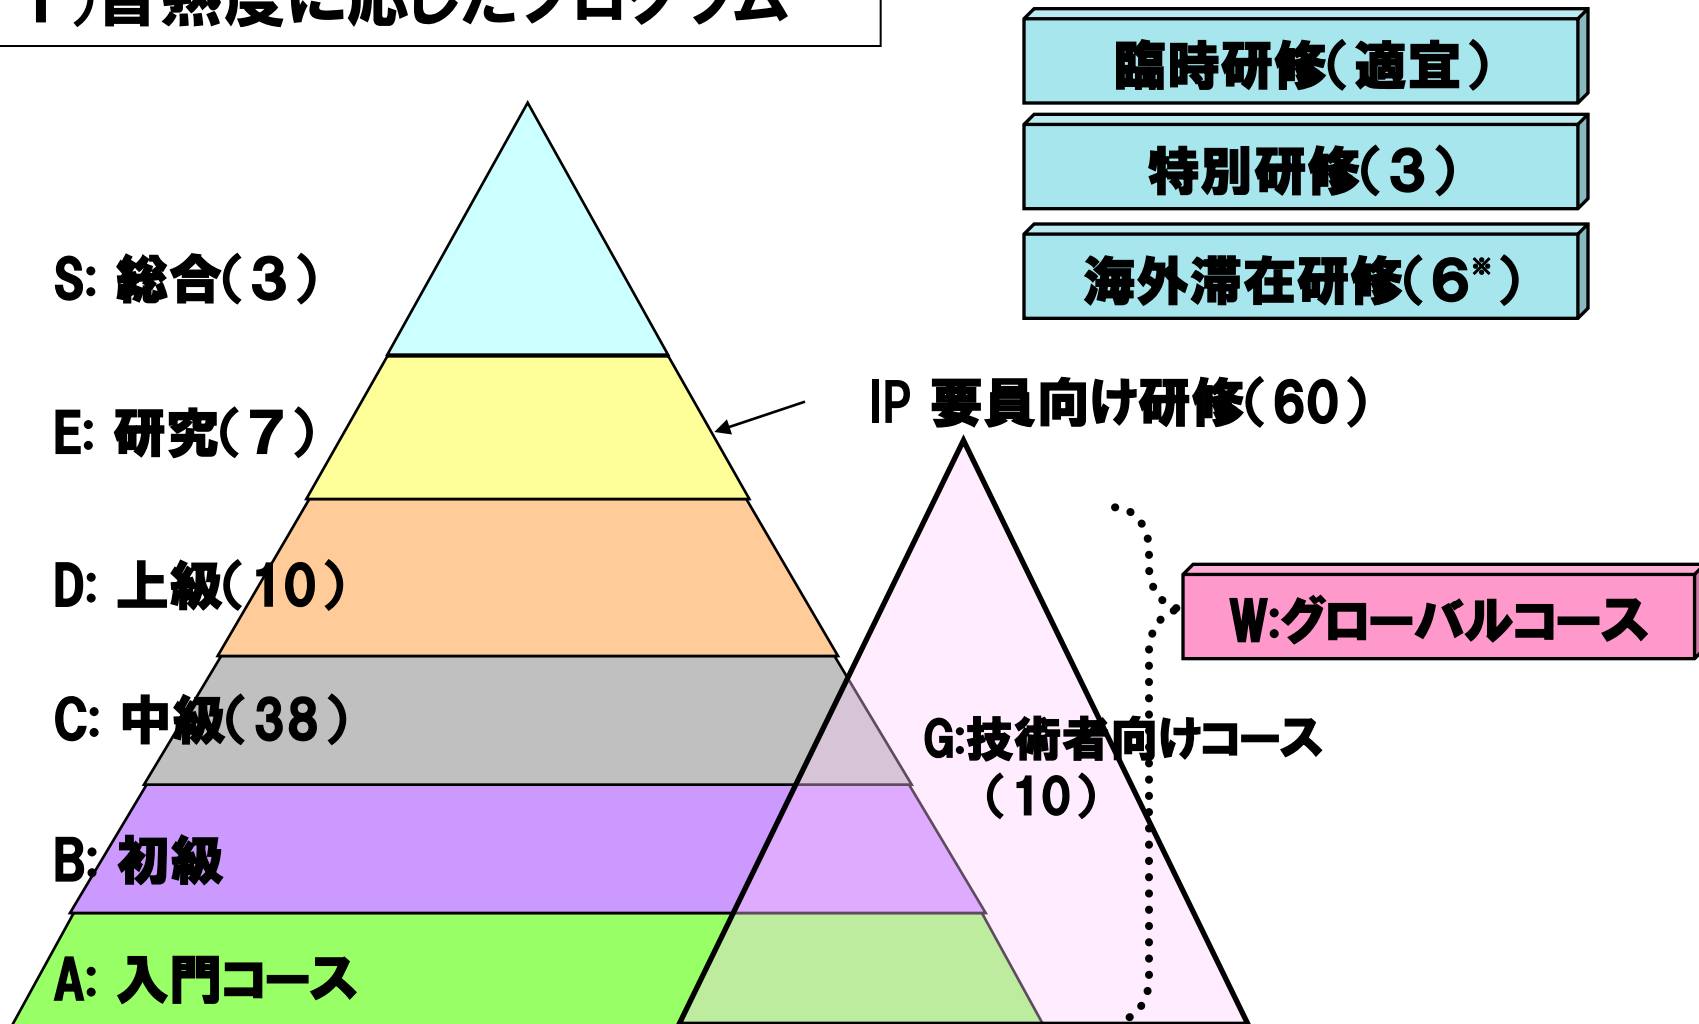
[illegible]習熟度に応じたプログラム

臨時研修(適宜)

特別研修(3)

海外滞在研修(6※)

S: 総合(3)

E: 研究(7)

IP 要員向け研修(60)

D: 上級(10)

W:グローバルコース

C: 中級(38)

G:技術者向けコース (10)

B: 初級

A: 入門コース